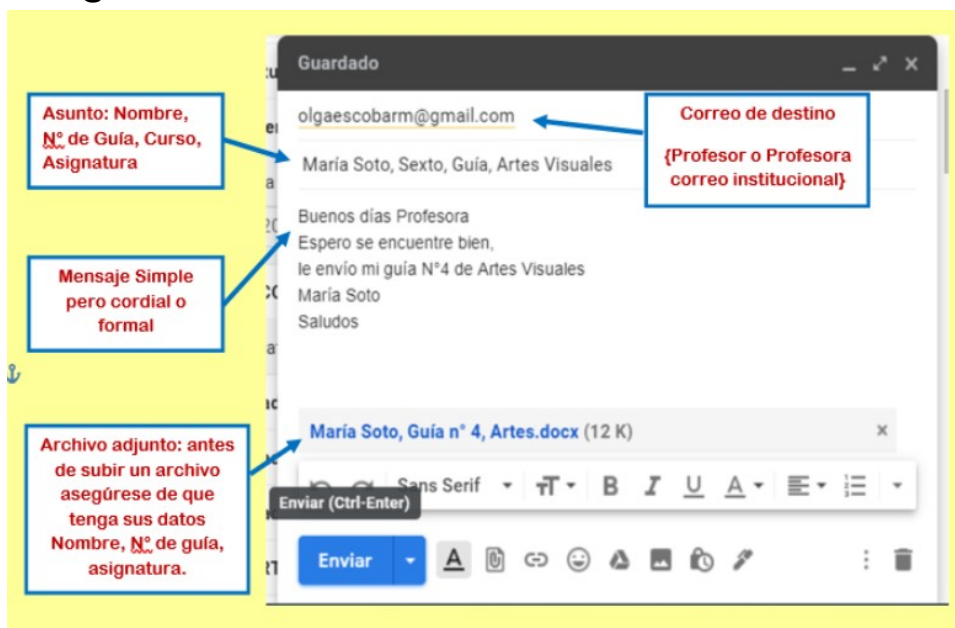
Guardado

Asunto: Nombre, N° de Guía, Curso, Asignatura

olgaescobarm@gmail.com

Correo de destino

{Profesor o Profesora correo institucional}

María Soto, Sexto, Guía, Artes Visuales

Buenos días Profesora
Espero se encuentre bien,
le envío mi guía N°4 de Artes Visuales
María Soto
Saludos

Mensaje Simple pero cordial o formal

Archivo adjunto: antes de subir un archivo asegúrese de que tenga sus datos Nombre, N° de guía, asignatura.

María Soto, Guía n° 4, Artes.docx (12 K)

Sans Serif

Enviar (Ctrl-Enter)

Enviar